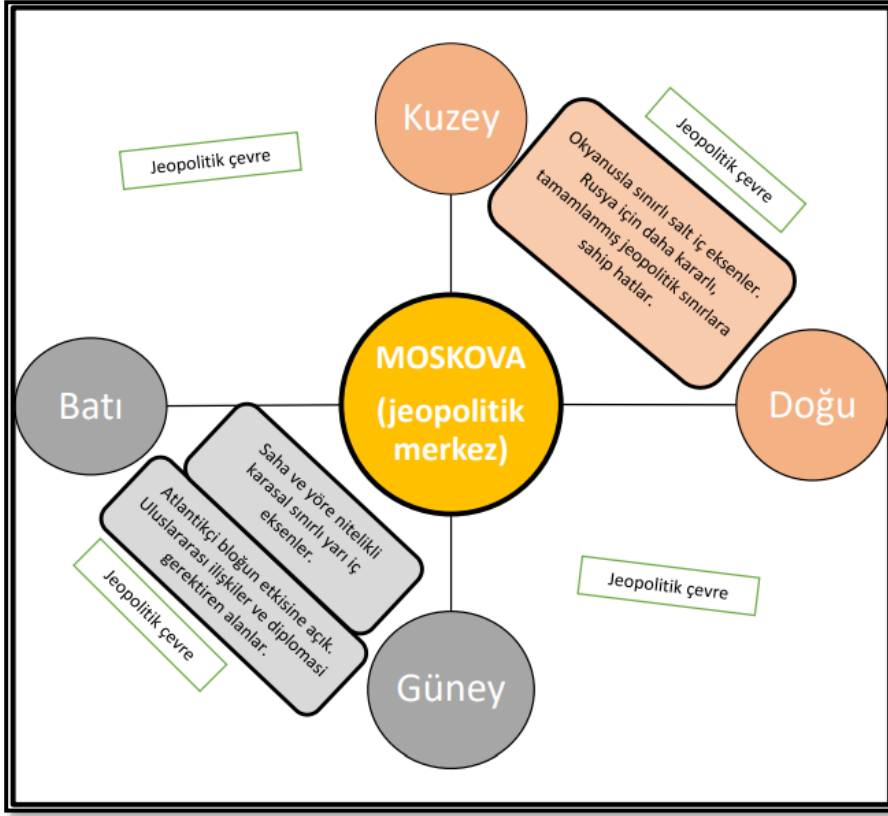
Kuzey

Jeopolitik çevre

Jeopolitik çevre

Okyanusla sınırlı salt iç eksenler. Rusya için daha kararlı, tamamlanmış jeopolitik sınırlara sahip hatlar.

MOSKOVA (jeopolitik merkez)

Batı

Doğu

Saha ve yöre nitelikli karasal sınırlı yarı iç eksenler.

Atlantikçi bloğun etkisine açık. Uluslararası ilişkiler ve diplomasi gerektiren alanlar.

Jeopolitik çevre

Jeopolitik çevre

Güney